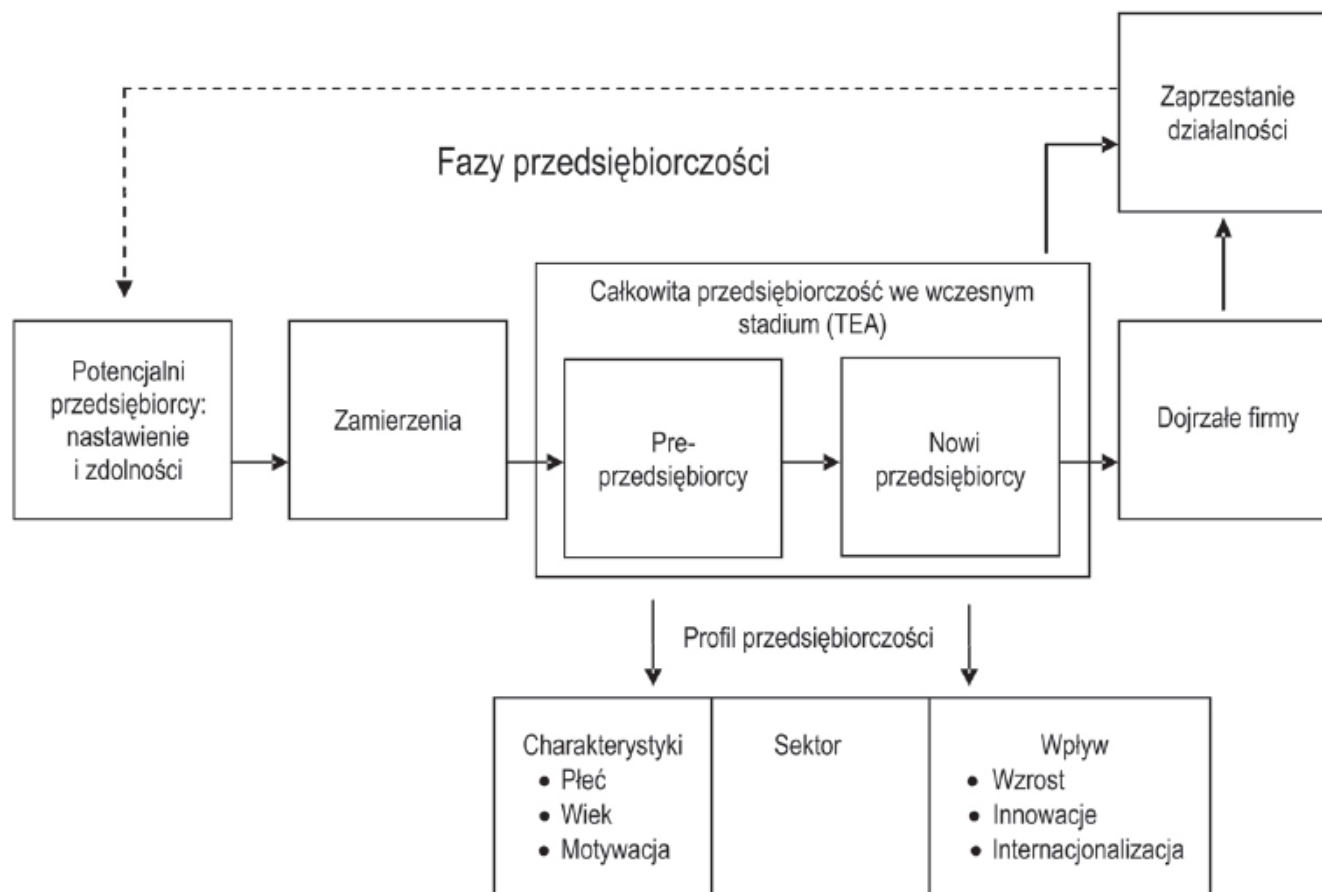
Zaprzestanie działalności

Fazy przedsiębiorczości

Całkowita przedsiębiorczość we wczesnym stadium (TEA)

Potencjalni przedsiębiorcy: nastawienie i zdolności

Zamierzenia

Pre-przedsiębiorcy

Nowi przedsiębiorcy

Dojrzałe firmy

Profil przedsiębiorczości

| Charakterystyki<br>• Płeć<br>• Wiek<br>• Motywacja | Sektor | Wpływ<br>• Wzrost<br>• Innowacje<br>• Internacjonalizacja |
|---|---|---|